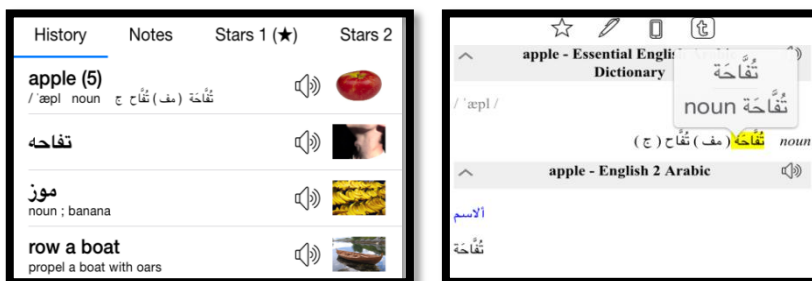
History Notes Stars 1 (★) Stars 2

apple (5)
/ ˈæpl noun تُفَّاحة (مف) تُفَّاح ج

تفاحه

موز
noun ; banana

row a boat
propel a boat with oars

apple - Essential Englis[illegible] Dictionary

تُفَّاحَة
تُفَّاحَة noun

/ ˈæpl /

noun تُفَّاحة (مف) تُفَّاح (ج)

apple - English 2 Arabic

الاسم
تُفَّاحَة